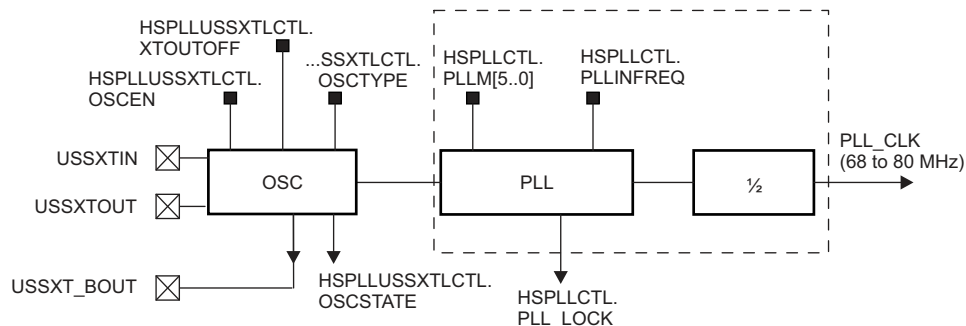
HSPLLUSSXTLCTL.
XTOUTOFF

HSPLLUSSXTLCTL.
OSCEN

...SSXTLCTL.
OSCTYPE

HSPLLCTL.
PLLM[5..0]

HSPLLCTL.
PLLINFREQ

USSXTIN

USSXTOUT

OSC

PLL

½

PLL_CLK
(68 to 80 MHz)

USSXT_BOUT

HSPLLUSSXTLCTL.
OSCSTATE

HSPLLCTL.
PLL_LOCK